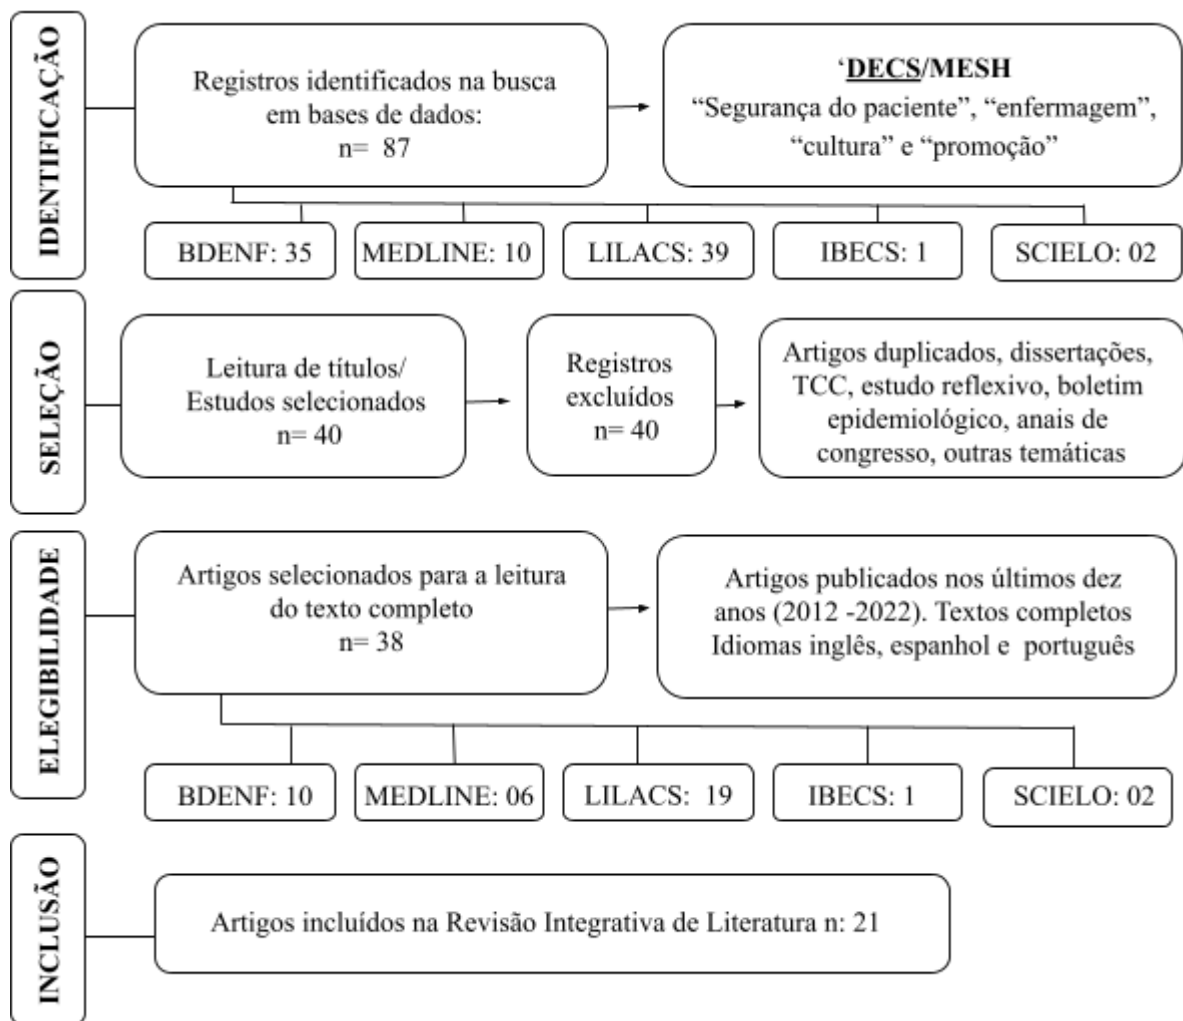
IDENTIFICAÇÃO

Registros identificados na busca em bases de dados:
n= 87

'DECS/MESH
"Segurança do paciente", "enfermagem", "cultura" e "promoção"

BDENF: 35

MEDLINE: 10

LILACS: 39

IBECS: 1

SCIELO: 02

SELEÇÃO

Leitura de títulos/ Estudos selecionados
n= 40

Registros excluídos
n= 40

Artigos duplicados, dissertações, TCC, estudo reflexivo, boletim epidemiológico, anais de congresso, outras temáticas

ELEGIBILIDADE

Artigos selecionados para a leitura do texto completo
n= 38

Artigos publicados nos últimos dez anos (2012 -2022). Textos completos Idiomas inglês, espanhol e português

BDENF: 10

MEDLINE: 06

LILACS: 19

IBECS: 1

SCIELO: 02

INCLUSÃO

Artigos incluídos na Revisão Integrativa de Literatura n: 21